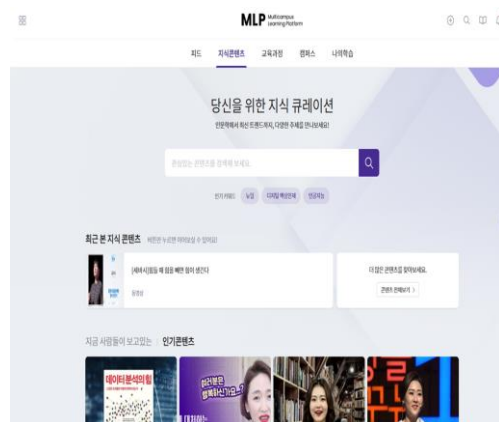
MLP Multicampus Learning Platform

피드 지식콘텐츠 교육과정 캠퍼스 나의학습

당신을 위한 지식 큐레이션

인문학에서 최신 트렌드까지, 다양한 주제를 만나보세요!

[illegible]

인기키워드 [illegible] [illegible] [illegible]

최근 본 지식 콘텐츠 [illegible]

[세바시]힘들 때 힘을 빼면 힘이 생긴다

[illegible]

더 많은 콘텐츠를 찾아보세요.

콘텐츠 준비하기 >

지금 사람들이 보고있는 인기콘텐츠

데이터분석의힘

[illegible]